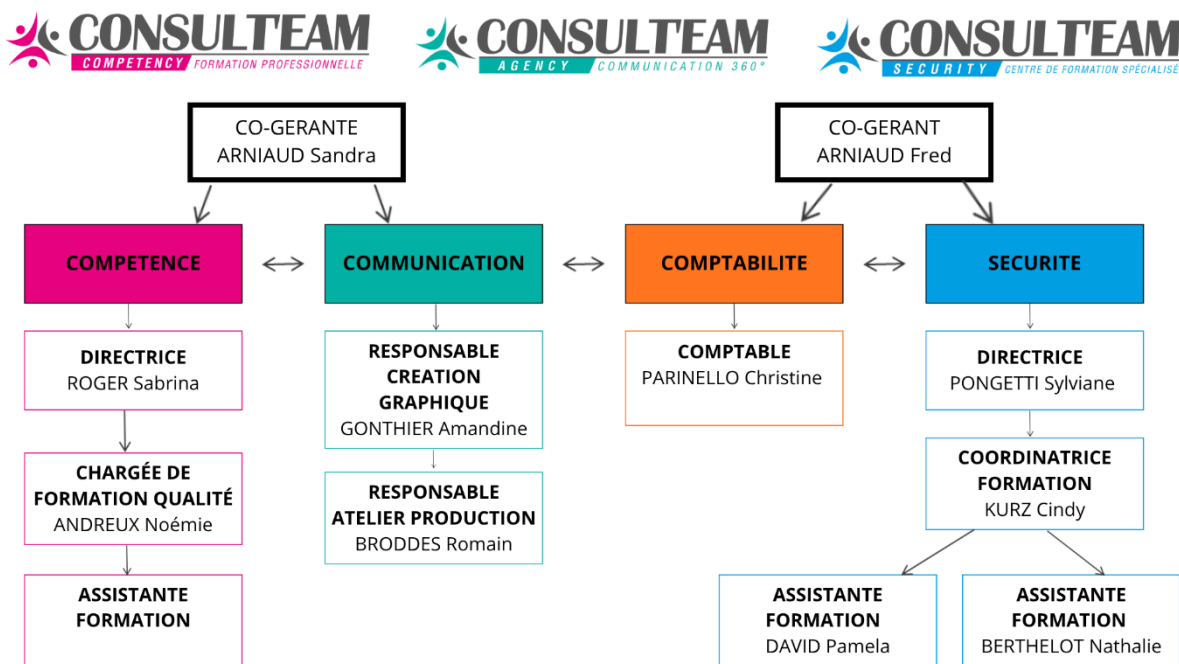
CONSULTEAM COMPETENCY FORMATION PROFESSIONNELLE

CONSULTEAM AGENCY COMMUNICATION 360°

CONSULTEAM SECURITY CENTRE DE FORMATION SPÉCIALISÉ

CO-GERANTE
ARNIAUD Sandra

CO-GERANT
ARNIAUD Fred

COMPETENCE

COMMUNICATION

COMPTABILITE

SECURITE

DIRECTRICE
ROGER Sabrina

RESPONSABLE CREATION GRAPHIQUE
GONTHIER Amandine

COMPTABLE
PARINELLO Christine

DIRECTRICE
PONGETTI Sylviane

CHARGÉE DE FORMATION QUALITÉ
ANDREUX Noémie

RESPONSABLE ATELIER PRODUCTION
BRODDES Romain

COORDINATRICE FORMATION
KURZ Cindy

ASSISTANTE FORMATION

ASSISTANTE FORMATION
DAVID Pamela

ASSISTANTE FORMATION
BERTHELOT Nathalie